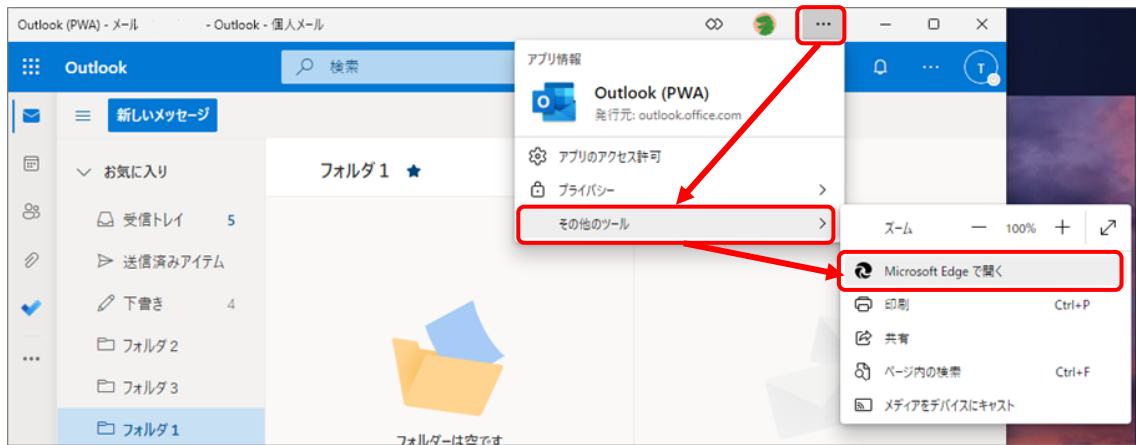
Outlook (PWA) - メール - Outlook - 個人メール

Outlook

検索

新しいメッセージ

お気に入り

受信トレイ 5

送信済みアイテム

下書き 4

フォルダ 2

フォルダ 3

フォルダ 1

フォルダ 1

フォルダーは空です

アプリ情報

Outlook (PWA)

発行元: outlook.office.com

アプリのアクセス許可

プライバシー

その他のツール

ズーム — 100% +

Microsoft Edge で開く

印刷 Ctrl+P

共有

ページ内の検索 Ctrl+F

メディアをデバイスにキャスト